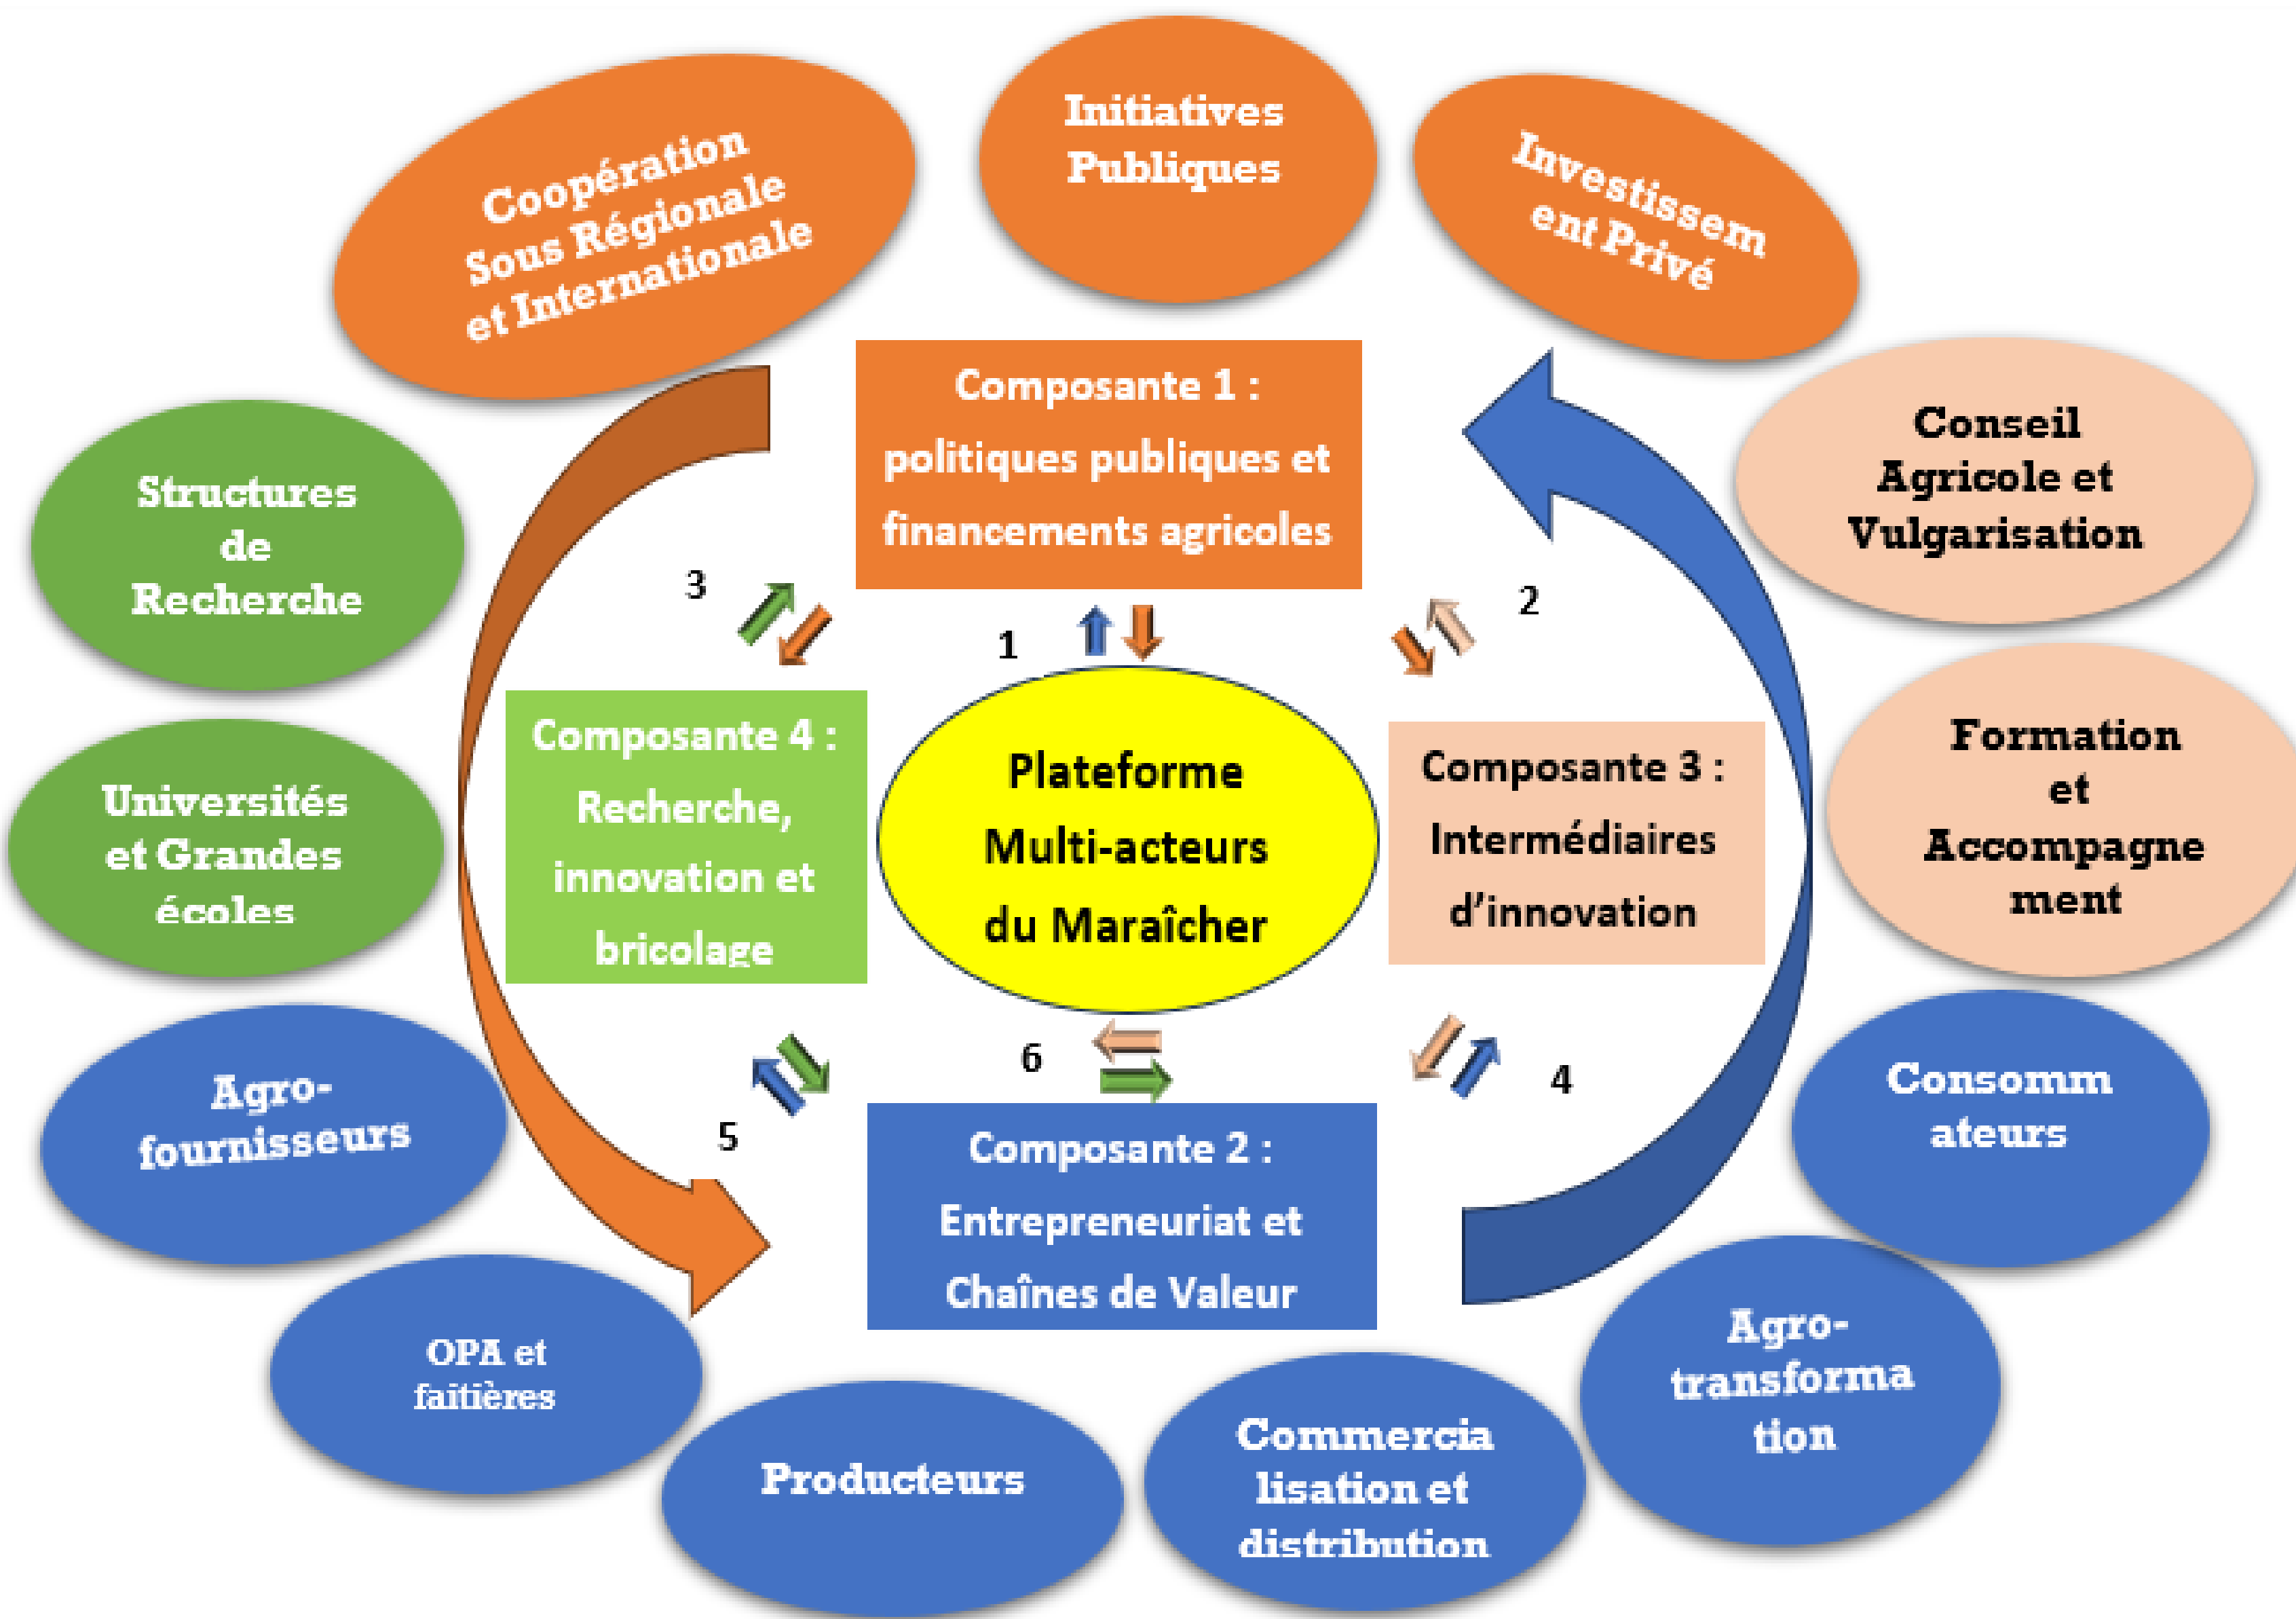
Coopération Sous Régionale et Internationale

Initiatives Publiques

Investissem ent Privé

Composante 1 : politiques publiques et financements agricoles

Conseil Agricole et Vulgarisation

Structures de Recherche

3

1

2

Composante 4 : Recherche, innovation et bricolage

Plateforme Multi-acteurs du Maraîcher

Composante 3 : Intermédiaires d'innovation

Formation et Accompagne ment

Universités et Grandes écoles

6

4

5

Agro-fournisseurs

Composante 2 : Entrepreneuriat et Chaînes de Valeur

Consomm ateurs

OPA et faitières

Producteurs

Commercia lisation et distribution

Agro-transforma tion